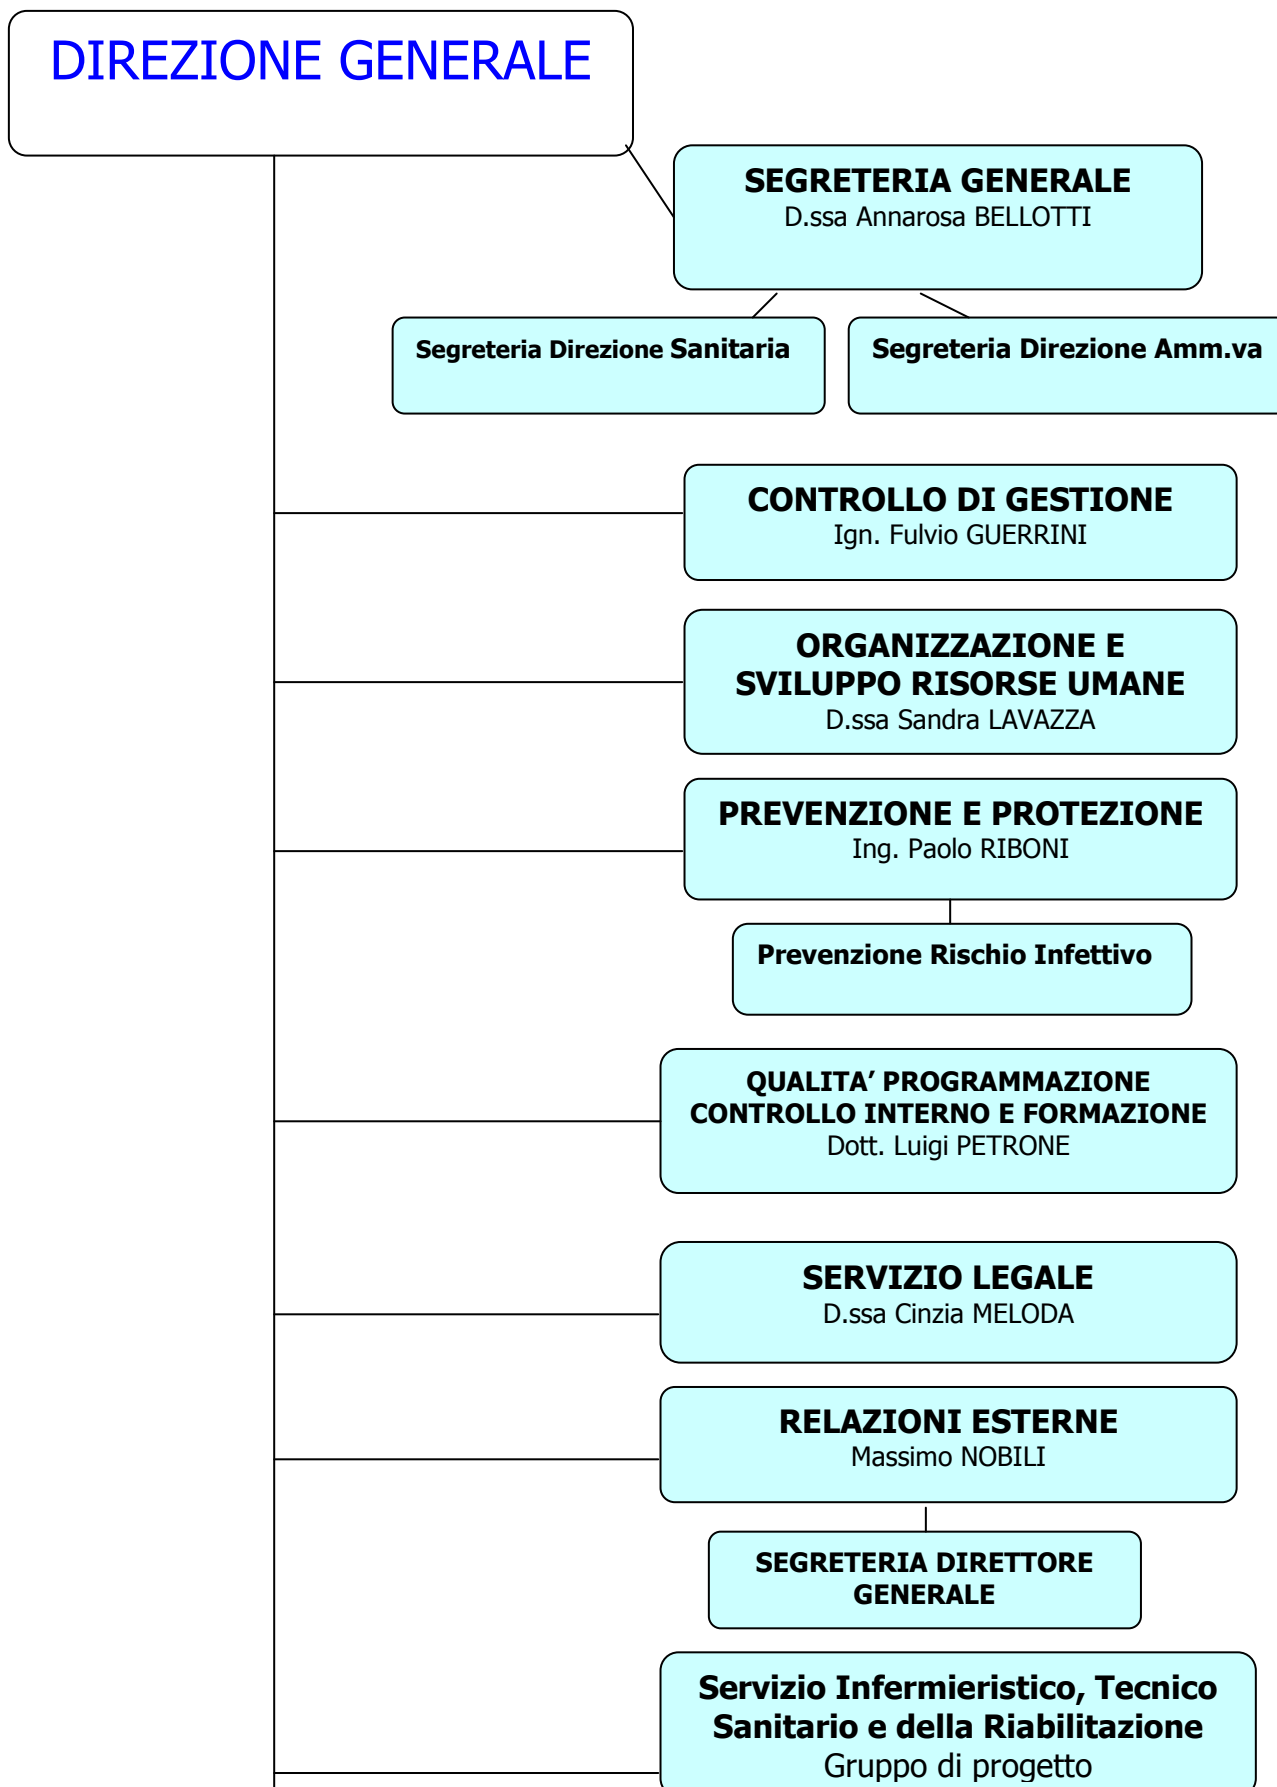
DIREZIONE GENERALE

SEGRETERIA GENERALE
D.ssa Annarosa BELLOTTI

Segreteria Direzione Sanitaria

Segreteria Direzione Amm.va

CONTROLLO DI GESTIONE
Ign. Fulvio GUERRINI

ORGANIZZAZIONE E SVILUPPO RISORSE UMANE
D.ssa Sandra LAVAZZA

PREVENZIONE E PROTEZIONE
Ing. Paolo RIBONI

Prevenzione Rischio Infettivo

QUALITA' PROGRAMMAZIONE CONTROLLO INTERNO E FORMAZIONE
Dott. Luigi PETRONE

SERVIZIO LEGALE
D.ssa Cinzia MELODA

RELAZIONI ESTERNE
Massimo NOBILI

SEGRETERIA DIRETTORE GENERALE

Servizio Infermieristico, Tecnico Sanitario e della Riabilitazione
Gruppo di progetto